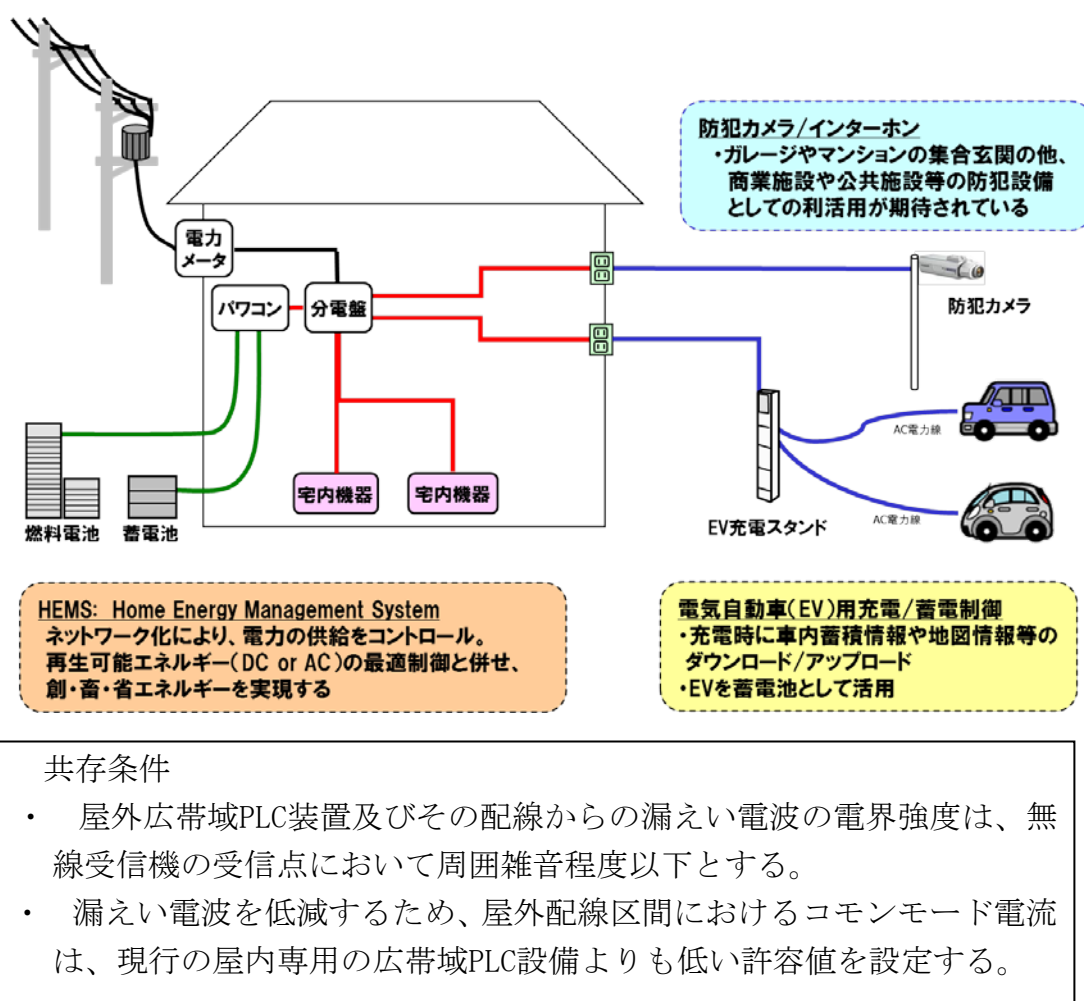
防犯カメラ/インターホン
・ガレージやマンションの集合玄関の他、商業施設や公共施設等の防犯設備としての利活用が期待されている

電力メータ

パワコン

分電盤

防犯カメラ

AC電力線

AC電力線

宅内機器

宅内機器

燃料電池

蓄電池

EV充電スタンド

HEMS: Home Energy Management System
ネットワーク化により、電力の供給をコントロール。
再生可能エネルギー(DC or AC)の最適制御と併せ、
創・畜・省エネルギーを実現する

電気自動車(EV)用充電/蓄電制御
・充電時に車内蓄積情報や地図情報等のダウンロード/アップロード
・EVを蓄電池として活用

共存条件
・ 屋外広帯域PLC装置及びその配線からの漏えい電波の電界強度は、無線受信機の受信点において周囲雑音程度以下とする。
・ 漏えい電波を低減するため、屋外配線区間におけるコモンモード電流は、現行の屋内専用の広帯域PLC設備よりも低い許容値を設定する。